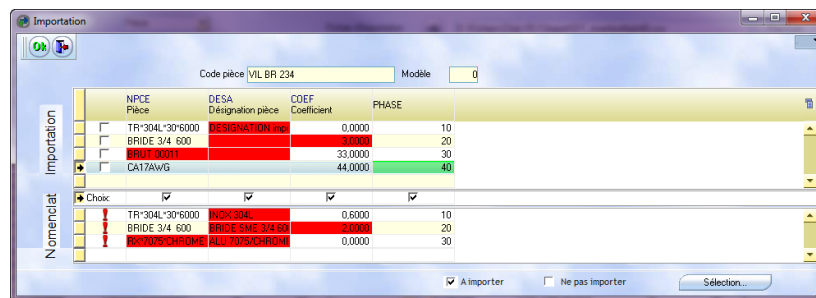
Importation

Ok

Code pièce VIL BR 234 Modèle 0

Importation

| | | NPCE Pièce | DESA Désignation pièce | COEF Coefficient | PHASE |
|---|---|---|---|---|---|
| | ☐ | TR*304L*30*6000 | DESIGNATION imp | 0,0000 | 10 |
| | ☐ | BRIDE 3/4 600 | | 3,0000 | 20 |
| | ☐ | BRUT 00011 | | 33,0000 | 30 |
| ➔ | ☐ | CA17AWG | | 44,0000 | 40 |
| ➔ Choix | ☑ | | ☑ | ☑ | ☑ |

Nomenclat

| | NPCE | DESA | COEF | PHASE |
|---|---|---|---|---|
| ! | TR*304L*30*6000 | INOX 304L | 0,6000 | 10 |
| ! | BRIDE 3/4 600 | BRIDE SME 3/4 60 | 2,0000 | 20 |
| ! | RR*70/5*CHROME | ALU 70/5/CHROME | 0,0000 | 30 |

☑ A importer ☐ Ne pas importer Sélection...